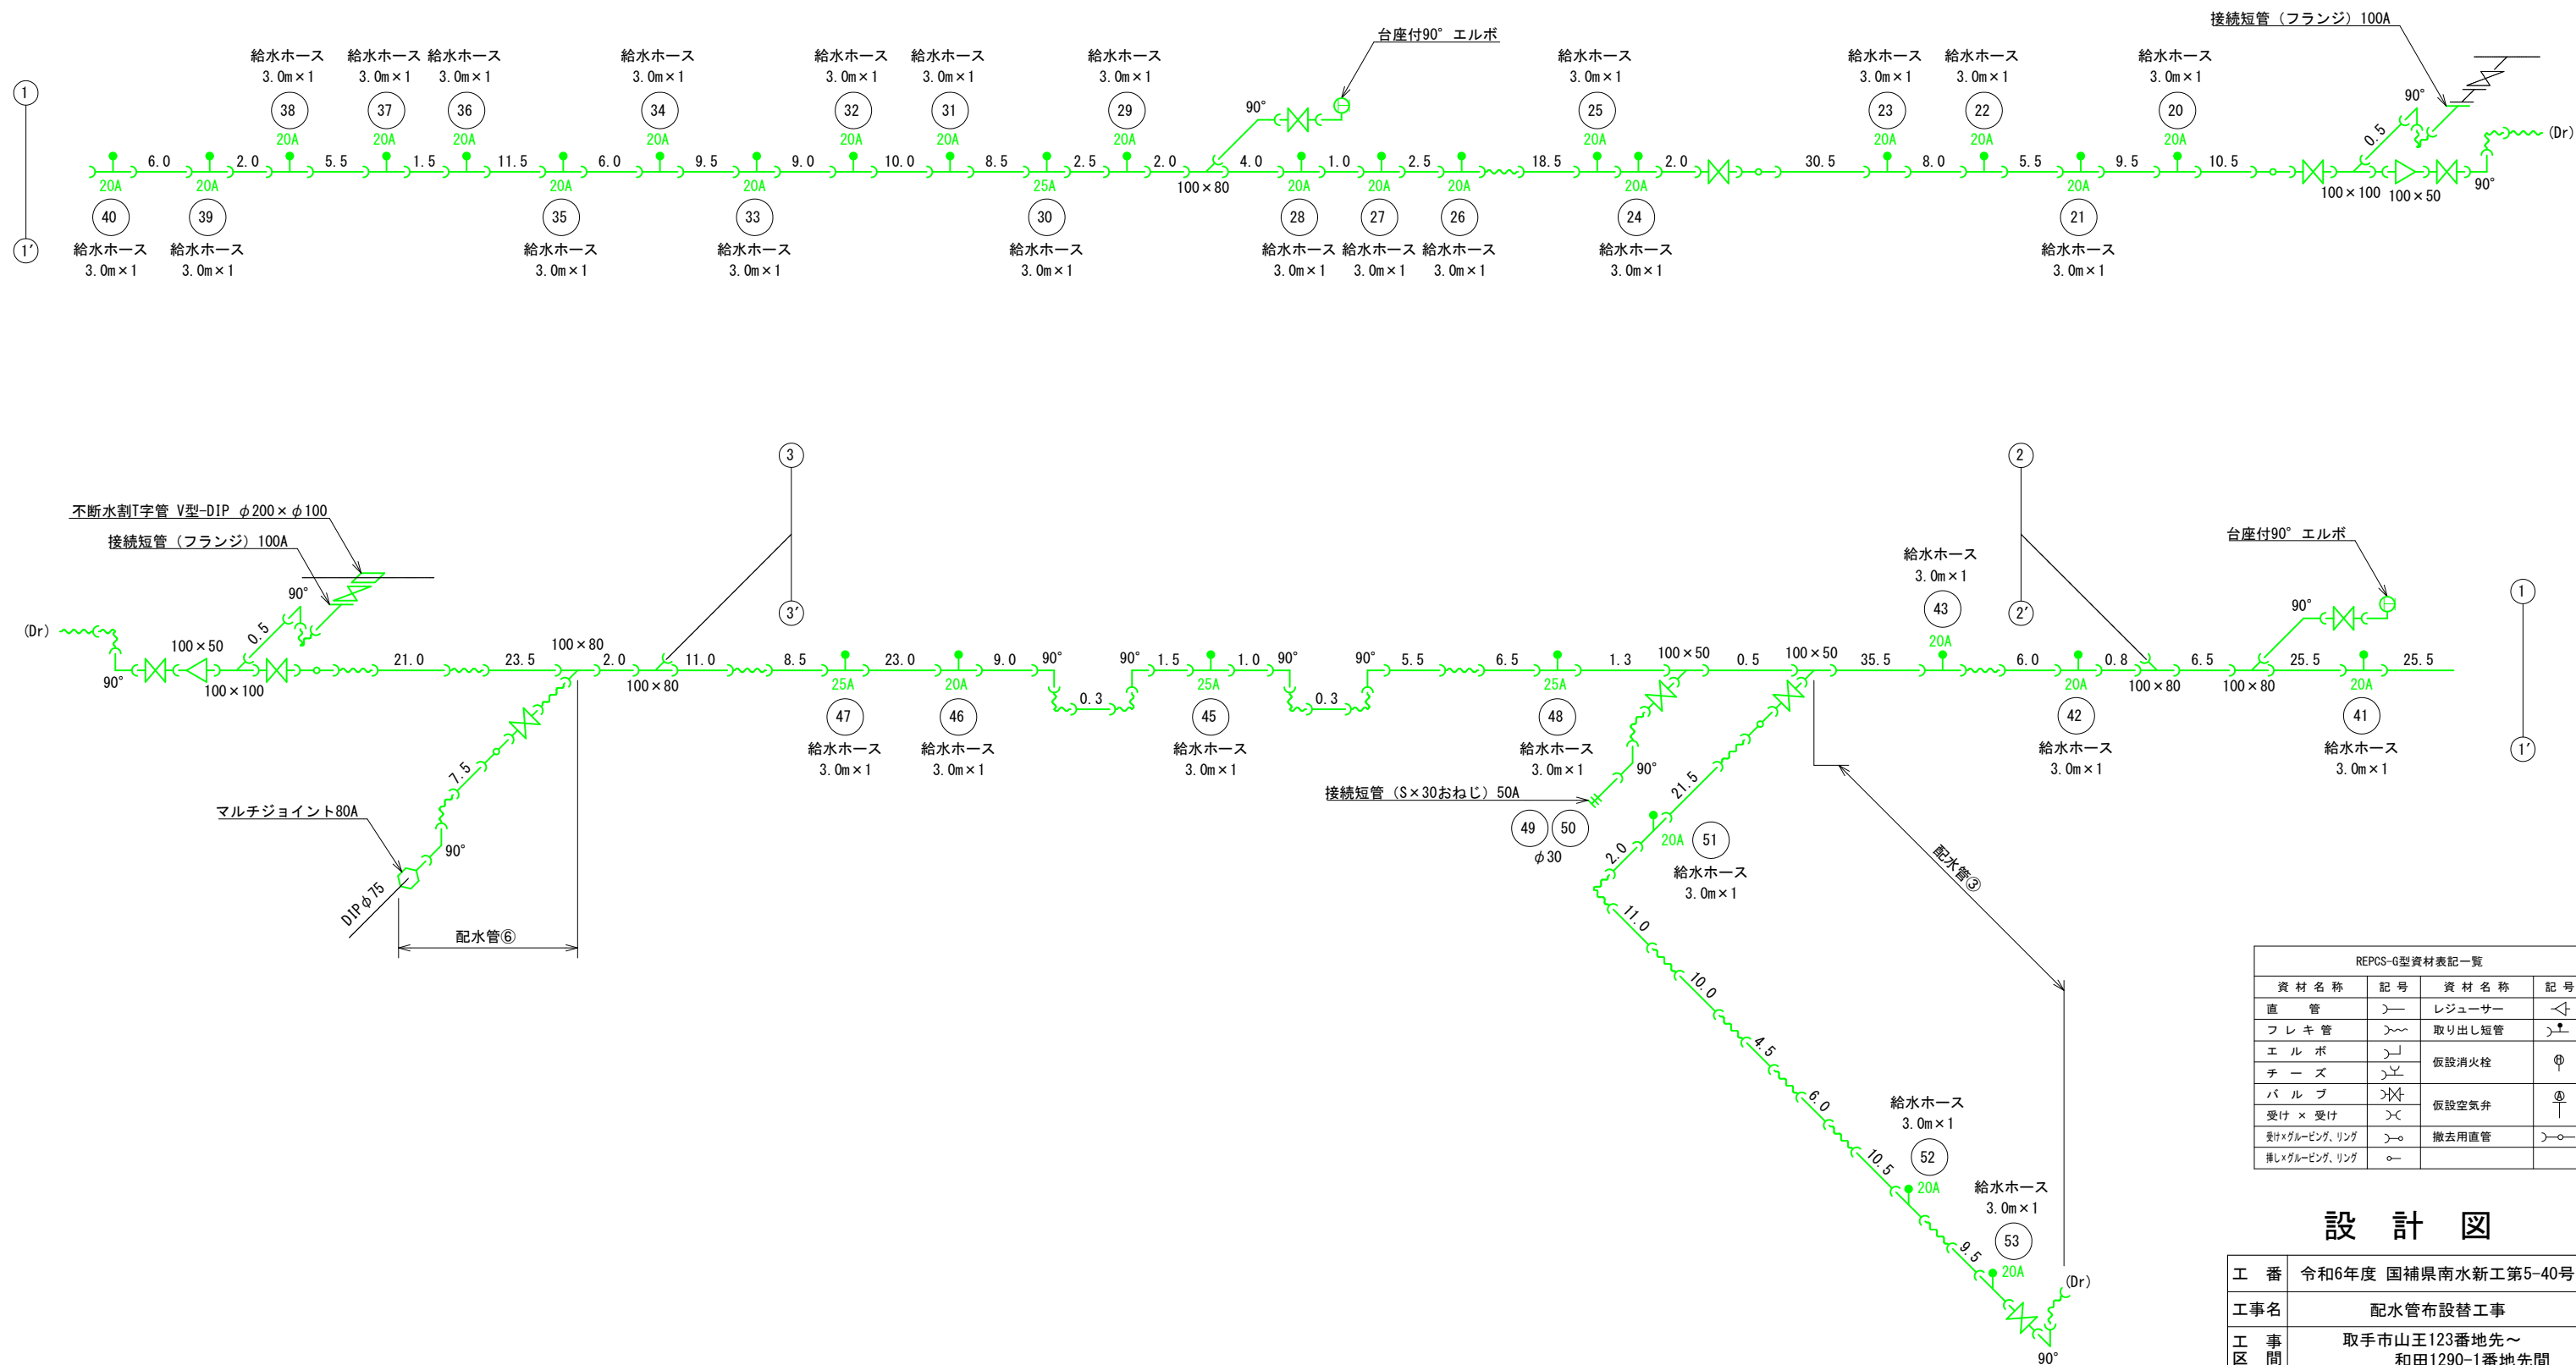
接続短管（フランジ）100A

台座付90° エルボ

給水ホース 3.0m×1 38 20A
給水ホース 3.0m×1 37 20A
給水ホース 3.0m×1 36 20A
給水ホース 3.0m×1 34 20A
給水ホース 3.0m×1 32 20A
給水ホース 3.0m×1 31 20A
給水ホース 3.0m×1 29 20A
給水ホース 3.0m×1 25 20A
給水ホース 3.0m×1 23 20A
給水ホース 3.0m×1 22 20A
給水ホース 3.0m×1 20 20A

1

90°

6.0 2.0 5.5 1.5 11.5 6.0 9.5 9.0 10.0 8.5 2.5 2.0 4.0 1.0 2.5 18.5 2.0 30.5 8.0 5.5 9.5 10.5 0.5 90° (Dr)

100×80 100×100 100×50 90°

20A 40 給水ホース 3.0m×1
20A 39 給水ホース 3.0m×1
20A 35 給水ホース 3.0m×1
20A 33 給水ホース 3.0m×1
25A 30 給水ホース 3.0m×1
20A 28 給水ホース 3.0m×1
20A 27 給水ホース 3.0m×1
20A 26 給水ホース 3.0m×1
20A 24 給水ホース 3.0m×1
20A 21 給水ホース 3.0m×1

1'

3

2

不断水割T字管 V型-DIP φ200×φ100
接続短管（フランジ）100A

給水ホース 3.0m×1 43 20A

台座付90° エルボ

2'

3'

(Dr) 90° 100×50 0.5 90° 100×100 21.0 23.5 100×80 2.0 100×80 11.0 8.5 23.0 9.0 90° 0.3 90° 1.5 1.0 90° 0.3 90° 5.5 6.5 1.3 100×50 0.5 100×50 35.5 6.0 0.8 100×80 6.5 100×80 25.5 25.5 90°

25A 47 給水ホース 3.0m×1
20A 46 給水ホース 3.0m×1
25A 45 給水ホース 3.0m×1
25A 48 給水ホース 3.0m×1
20A 42 給水ホース 3.0m×1
20A 41 給水ホース 3.0m×1

1

1'

7.5 90°
マルチジョイント80A
DIPφ75
配水管⑥

接続短管（S×30おねじ）50A
49 50 φ30
90°
21.5 2.0 20A 51 給水ホース 3.0m×1
配水管③
11.0 10.0 4.5 6.0 10.5 9.5
給水ホース 3.0m×1 52 20A
給水ホース 3.0m×1 53 20A
(Dr) 90°

REPCS-G型資材表記一覧

| 資材名称 | 記号 | 資材名称 | 記号 |
|---|---|---|---|
| 直 管 | | レジューサー | |
| フレキ管 | | 取り出し短管 | |
| エルボ | | 仮設消火栓 | |
| チーズ | | | |
| バルブ | | 仮設空気弁 | |
| 受け × 受け | | | |
| 受け×グルーピング、リング | | 撤去用直管 | |
| 挿し×グルーピング、リング | | | |

設 計 図

| 工 番 | 令和6年度 国補県南水新工第5-40号 |
|---|---|
| 工事名 | 配水管布設替工事 |
| 工 事 区 間 | 取手市山王123番地先～ 和田1290-1番地先間 |